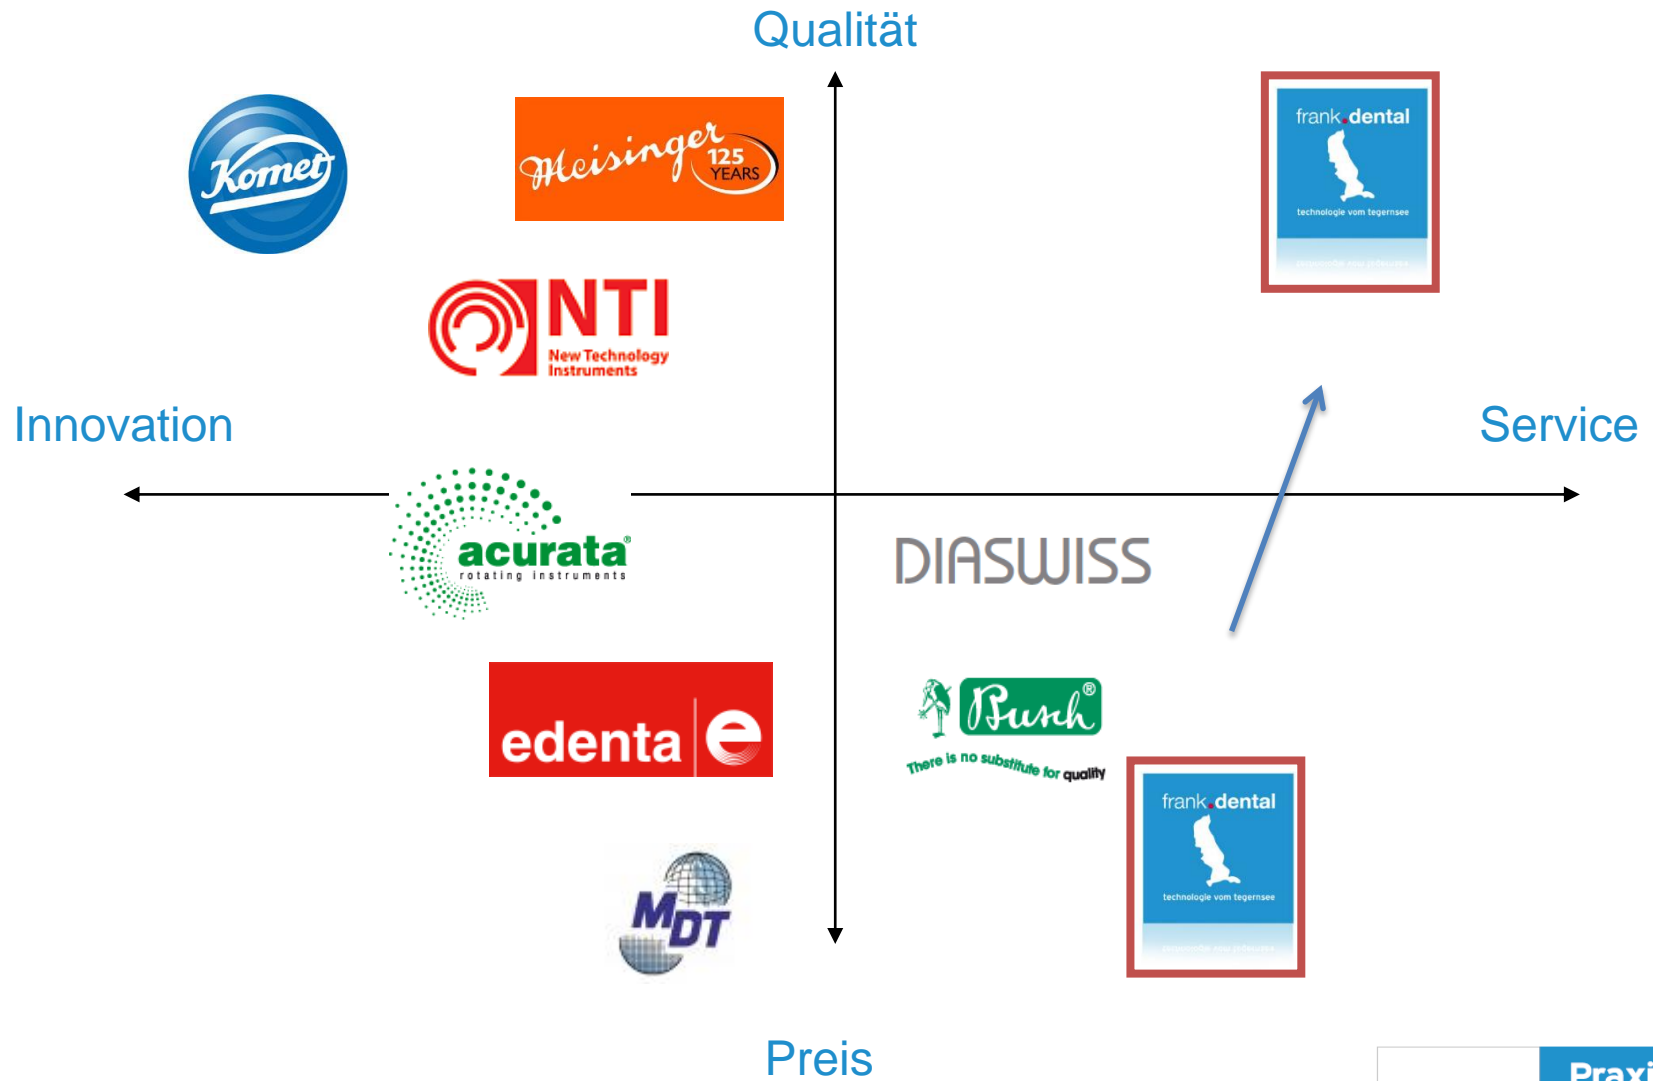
Qualität

Komet

Meisinger 125 YEARS

frank.dental
technologie vom tegernsee

NTI
New Technology Instruments

Innovation

Service

acurata
rotating instruments

DIASWISS

edenta

Busch
There is no substitute for quality

frank.dental
technologie vom tegernsee

MDT

Preis

Praxi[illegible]